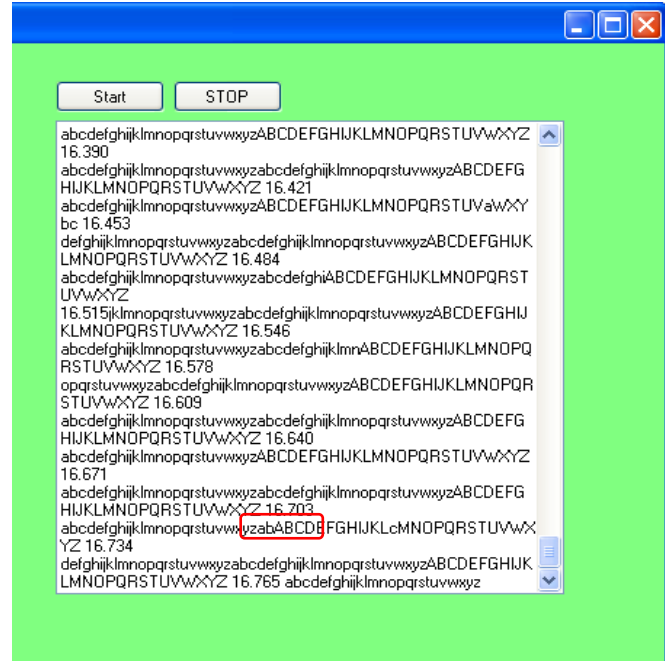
Start

STOP

abcdefghijklmnopqrstuvwxyzABCDEFGHIJKLMNOPQRSTUVWXYZ 16.390
abcdefghijklmnopqrstuvwxyzabcdefghijklmnopqrstuvwxyzABCDEFGHIJKLMNOPQRSTUVWXYZ 16.421
abcdefghijklmnopqrstuvwxyzABCDEFGHIJKLMNOPQRSTUVaWXYbc 16.453
defghijklmnopqrstuvwxyzabcdefghijklmnopqrstuvwxyzABCDEFGHIJKLMNOPQRSTUVWXYZ 16.484
abcdefghijklmnopqrstuvwxyzabcdefghiABCDEFGHIJKLMNOPQRSTUVWXYZ
16.515jklmnopqrstuvwxyzabcdefghijklmnopqrstuvwxyzABCDEFGHIJKLMNOPQRSTUVWXYZ 16.546
abcdefghijklmnopqrstuvwxyzabcdefghijklmnABCDEFGHIJKLMNOPQRSTUVWXYZ 16.578
opqrstuvwxyzabcdefghijklmnopqrstuvwxyzABCDEFGHIJKLMNOPQRSTUVWXYZ 16.609
abcdefghijklmnopqrstuvwxyzabcdefghijklmnopqrstuvwxyzABCDEFGHIJKLMNOPQRSTUVWXYZ 16.640
abcdefghijklmnopqrstuvwxyzABCDEFGHIJKLMNOPQRSTUVWXYZ 16.671
abcdefghijklmnopqrstuvwxyzabcdefghijklmnopqrstuvwxyzABCDEFGHIJKLMNOPQRSTUVWXYZ 16.703
abcdefghijklmnopqrstuvwxyzabABCDEFGHIJKLcMNOPQRSTUVWXYZ 16.734
defghijklmnopqrstuvwxyzabcdefghijklmnopqrstuvwxyzABCDEFGHIJKLMNOPQRSTUVWXYZ 16.765 abcdefghijklmnopqrstuvwxyz